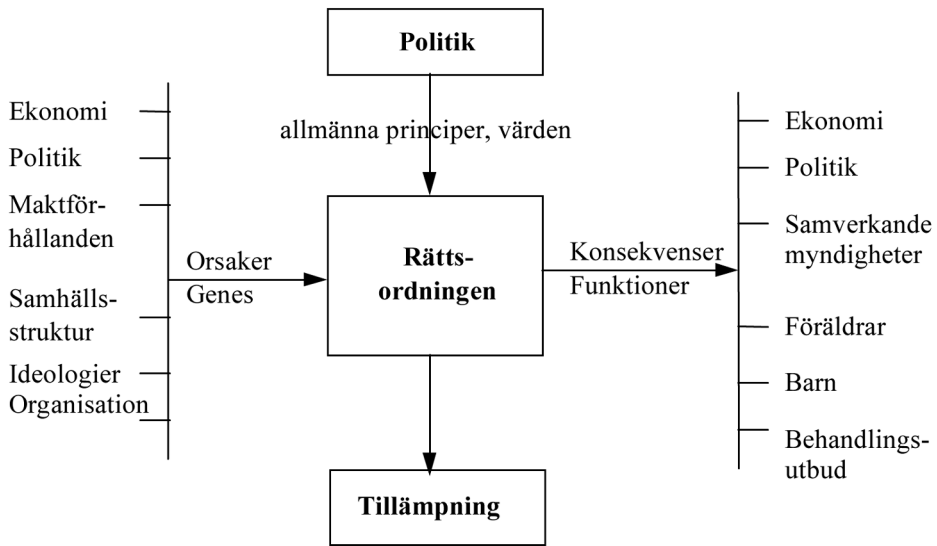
Politik

allmänna principer, värden

Ekonomi
Politik
Maktförhållanden
Samhällsstruktur
Ideologier
Organisation

Orsaker
Genes

Rättsordningen

Konsekvenser
Funktioner

Ekonomi
Politik
Samverkande myndigheter
Föräldrar
Barn
Behandlingsutbud

Tillämpning